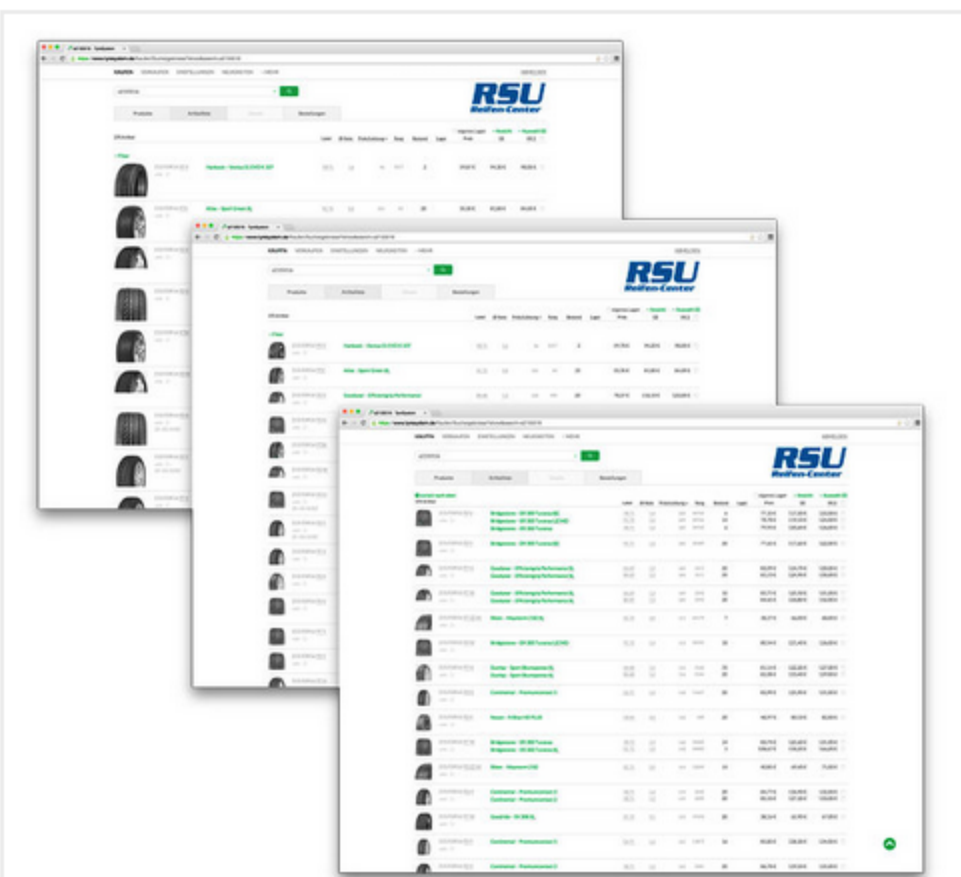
RSU
Reifen-Center

KAUFEN VERKAUFEN EINSTELLUNGEN NEUIGKEITEN MEHR

Produkte Artikelliste Bestellungen

RSU
Reifen-Center

RSU
Reifen-Center

Hankook - Ventus S1 EVO2 K117

Bridgestone - DH 300 Turanza

Goodyear - Efficientgrip Performance XL

Continental - PremiumContact 6

Dunlop - Sport Bluresponse XL

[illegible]